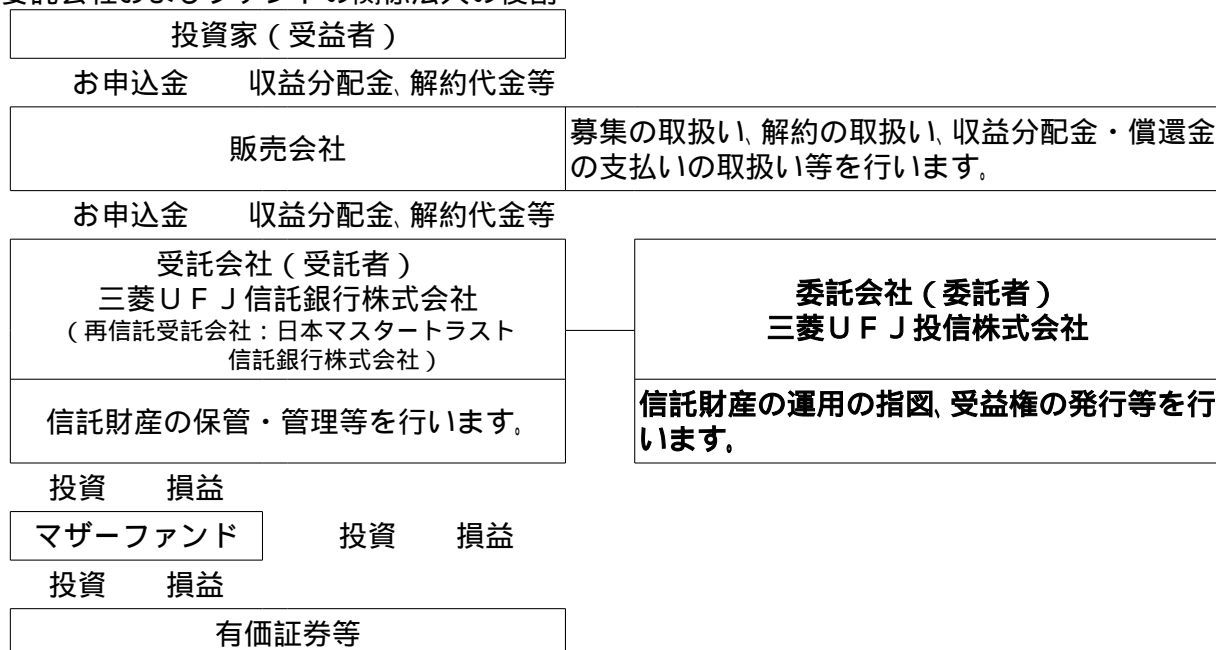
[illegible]

投資家（受益者）

お申込金　収益分配金、解約代金等

販売会社

募集の取扱い、解約の取扱い、収益分配金・償還金の支払いの取扱い等を行います。

お申込金　収益分配金、解約代金等

受託会社（受託者）
三菱ＵＦＪ信託銀行株式会社
（再信託受託会社：日本マスタートラスト信託銀行株式会社）

信託財産の保管・管理等を行います。

委託会社（委託者）
三菱ＵＦＪ投信株式会社

信託財産の運用の指図、受益権の発行等を行います。

投資　損益

マザーファンド

投資　損益

投資　損益

有価証券等